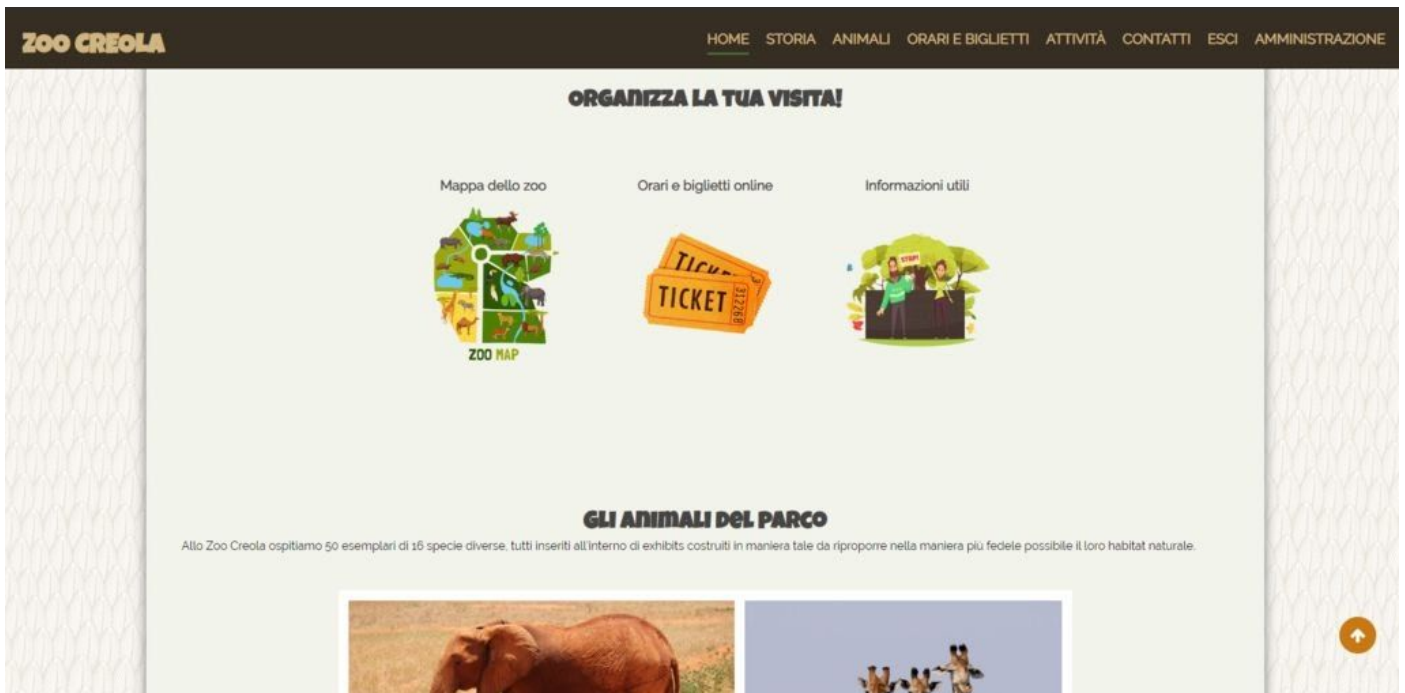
ZOO CREOLA

HOME STORIA ANIMALI ORARI E BIGLIETTI ATTIVITÀ CONTATTI ESCI AMMINISTRAZIONE

ORGANIZZA LA TUA VISITA!

Mappa dello zoo

ZOO MAP

Orari e biglietti online

TICKET

TICKET

Informazioni utili

STOP!

GLI ANIMALI DEL PARCO

Allo Zoo Creola ospitiamo 50 esemplari di 16 specie diverse, tutti inseriti all'interno di exhibits costruiti in maniera tale da riproporre nella maniera più fedele possibile il loro habitat naturale.